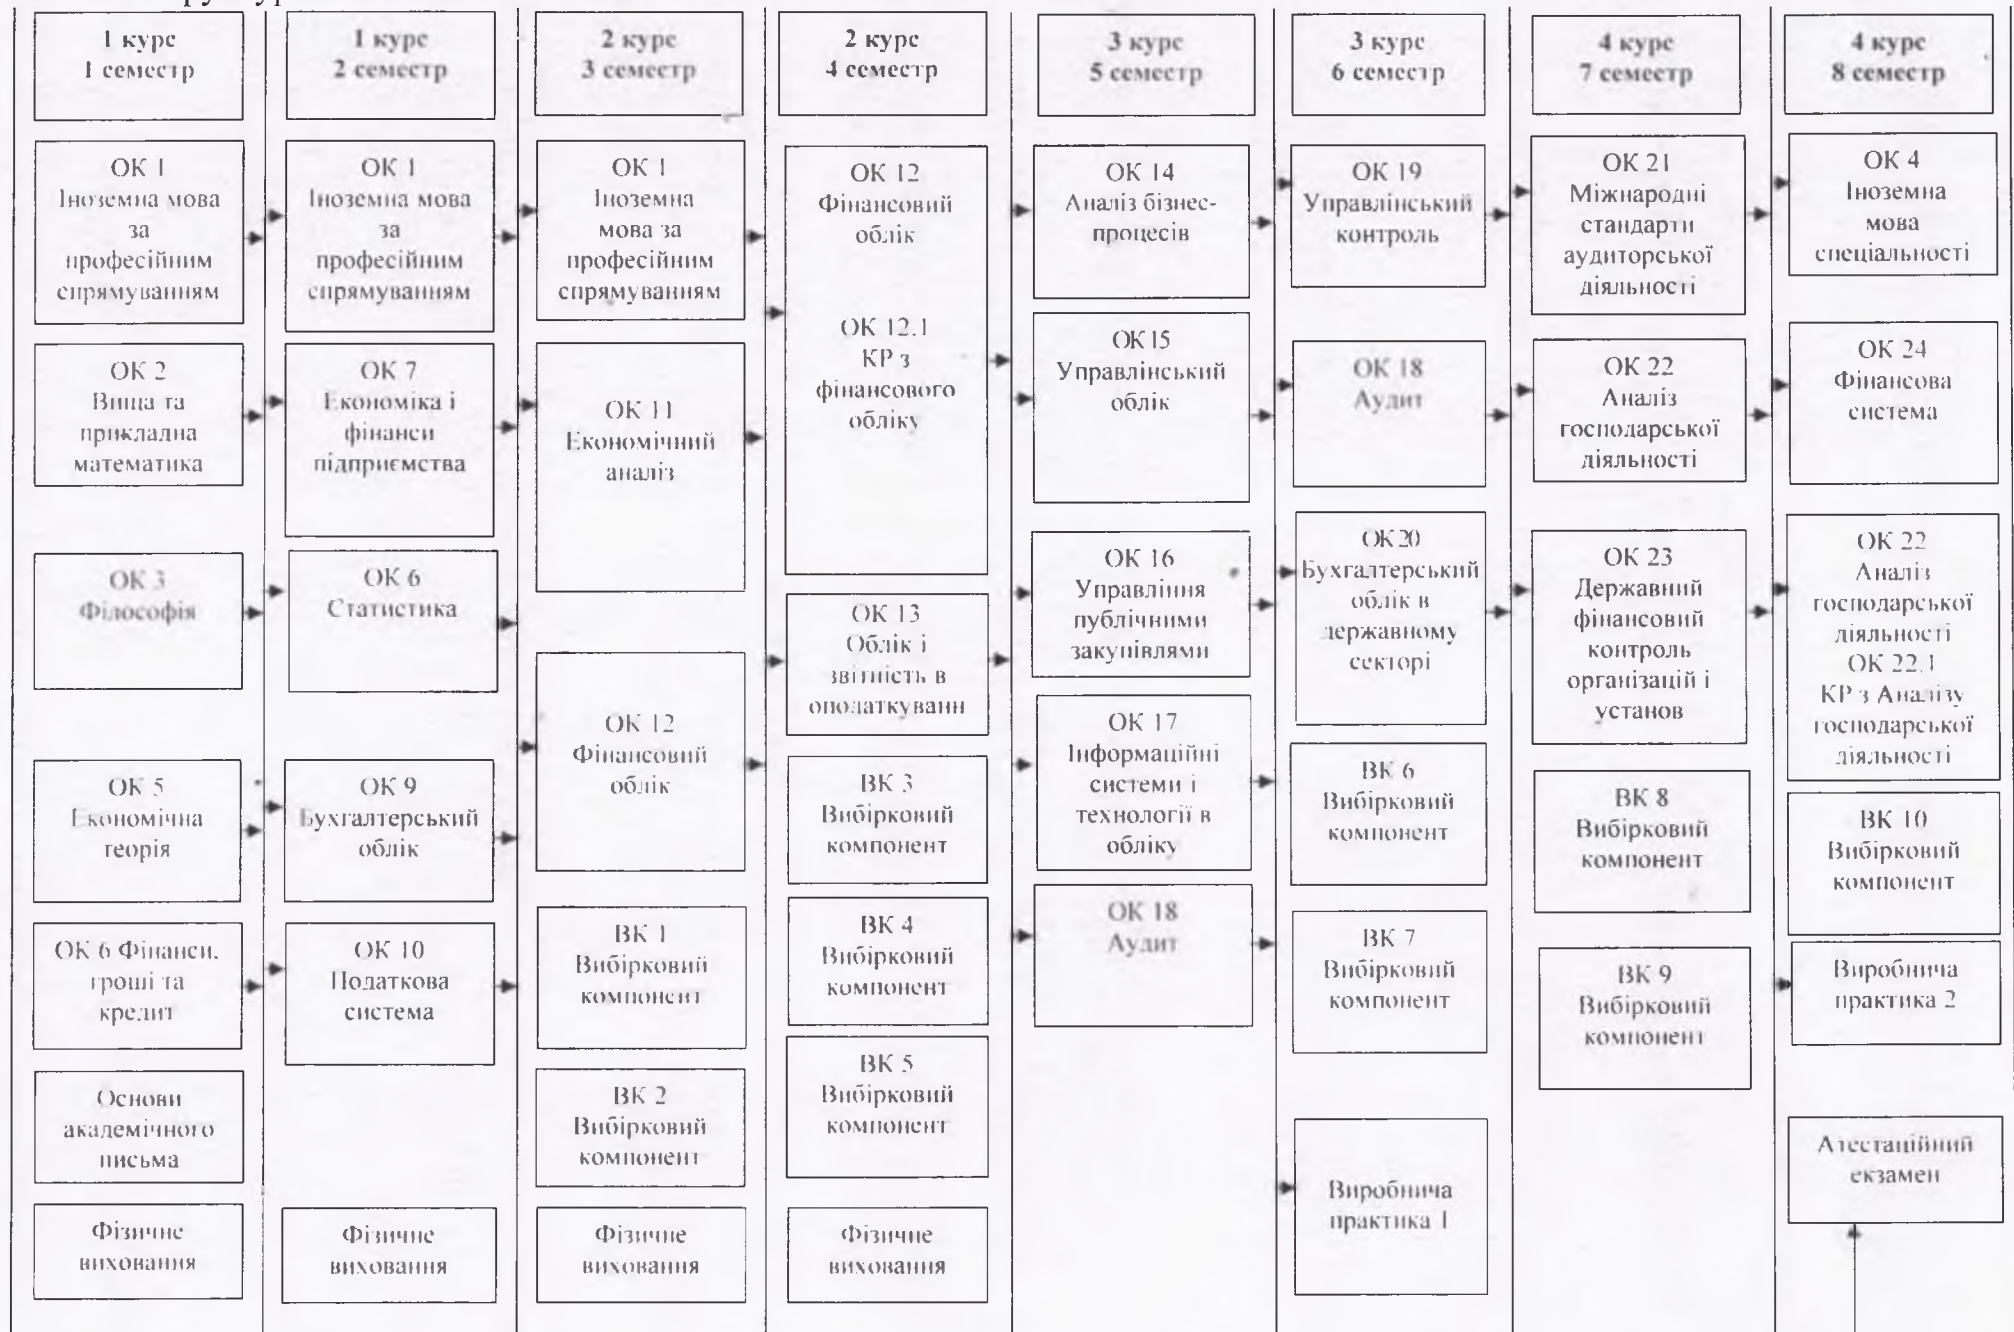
1 курс
1 семестр

ОК 1
Іноземна мова за професійним спрямуванням

ОК 2
Вища та прикладна математика

ОК 3
Філософія

ОК 5
Економічна теорія

ОК 6 Фінанси, гроші та кредит

Основи академічного письма

Фізичне виховання

1 курс
2 семестр

ОК 1
Іноземна мова за професійним спрямуванням

ОК 7
Економіка і фінанси підприємства

ОК 6
Статистика

ОК 9
Бухгалтерський облік

ОК 10
Податкова система

Фізичне виховання

2 курс
3 семестр

ОК 1
Іноземна мова за професійним спрямуванням

ОК 11
Економічний аналіз

ОК 12
Фінансовий облік

ВК 1
Вибірковий компонент

ВК 2
Вибірковий компонент

Фізичне виховання

2 курс
4 семестр

ОК 12
Фінансовий облік

ОК 12.1
КР з фінансового обліку

ОК 13
Облік і звітність в оподаткуванн

ВК 3
Вибірковий компонент

ВК 4
Вибірковий компонент

ВК 5
Вибірковий компонент

Фізичне виховання

3 курс
5 семестр

ОК 14
Аналіз бізнес-процесів

ОК 15
Управлінський облік

ОК 16
Управління публічними закупівлями

ОК 17
Інформаційні системи і технології в обліку

ОК 18
Аудит

3 курс
6 семестр

ОК 19
Управлінський контроль

ОК 18
Аудит

ОК 20
Бухгалтерський облік в державному секторі

ВК 6
Вибірковий компонент

ВК 7
Вибірковий компонент

Виробнича практика 1

4 курс
7 семестр

ОК 21
Міжнародні стандарти аудиторської діяльності

ОК 22
Аналіз господарської діяльності

ОК 23
Державний фінансовий контроль організацій і установ

ВК 8
Вибірковий компонент

ВК 9
Вибірковий компонент

4 курс
8 семестр

ОК 4
Іноземна мова спеціальності

ОК 24
Фінансова система

ОК 22
Аналіз господарської діяльності
ОК 22.1
КР з Аналізу господарської діяльності

ВК 10
Вибірковий компонент

Виробнича практика 2

Атестаційний екзамен